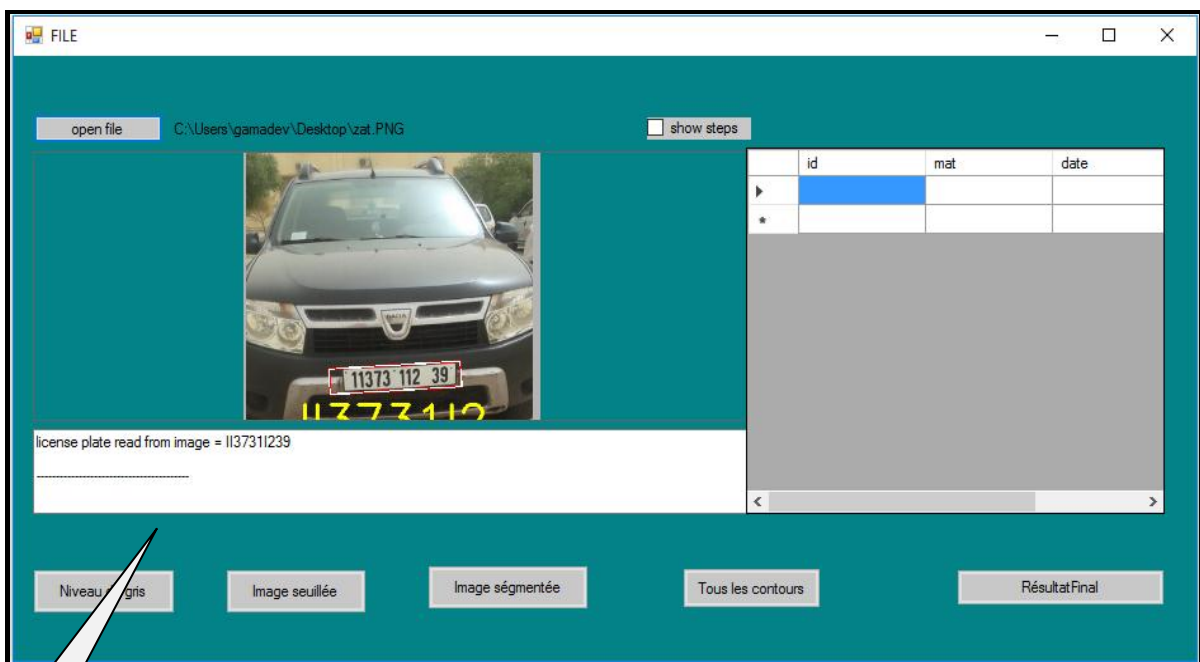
FILE

open file C:\Users\gamadev\Desktop\zat.PNG

show steps

| | id | mat | date |
|---|---|---|---|
| ▸ | | | |
| * | | | |

11373 112 39

II373II2

license plate read from image = II3731I239

----------------------------------------

Niveau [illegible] gris

Image seuillée

Image ségmentée

Tous les contours

RésultatFinal